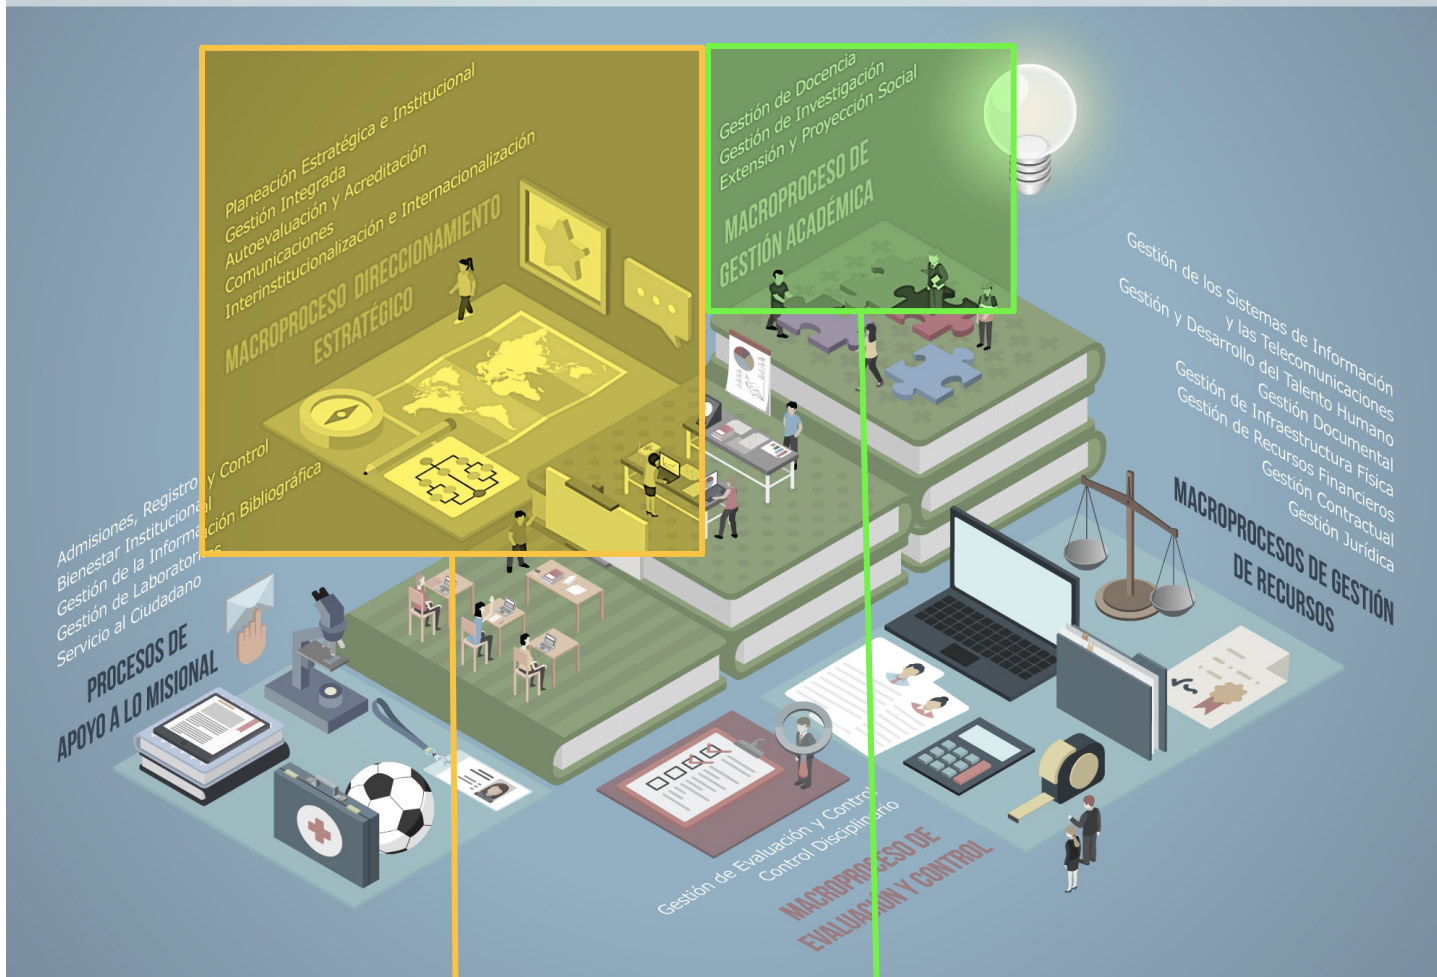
Planeación Estratégica e Institucional
Gestión Integrada
Autoevaluación y Acreditación
Comunicaciones
Interinstitucionalización e Internacionalización
MACROPROCESO DIRECCIONAMIENTO ESTRATÉGICO

Gestión de Docencia
Gestión de Investigación
Extensión y Proyección Social
MACROPROCESO DE GESTIÓN ACADÉMICA

Gestión de los Sistemas de Información y las Telecomunicaciones
Gestión y Desarrollo del Talento Humano
Gestión Documental
Gestión de Infraestructura Física
Gestión de Recursos Financieros
Gestión Contractual
Gestión Jurídica
MACROPROCESOS DE GESTIÓN DE RECURSOS

Admisiones, Registro y Control
Bienestar Institucional
Gestión de la Información Bibliográfica
Gestión de Laboratorios
Servicio al Ciudadano
PROCESOS DE APOYO A LO MISIONAL

Gestión de Evaluación y Control
Control Disciplinario
MACROPROCESO DE EVALUACIÓN Y CONTROL